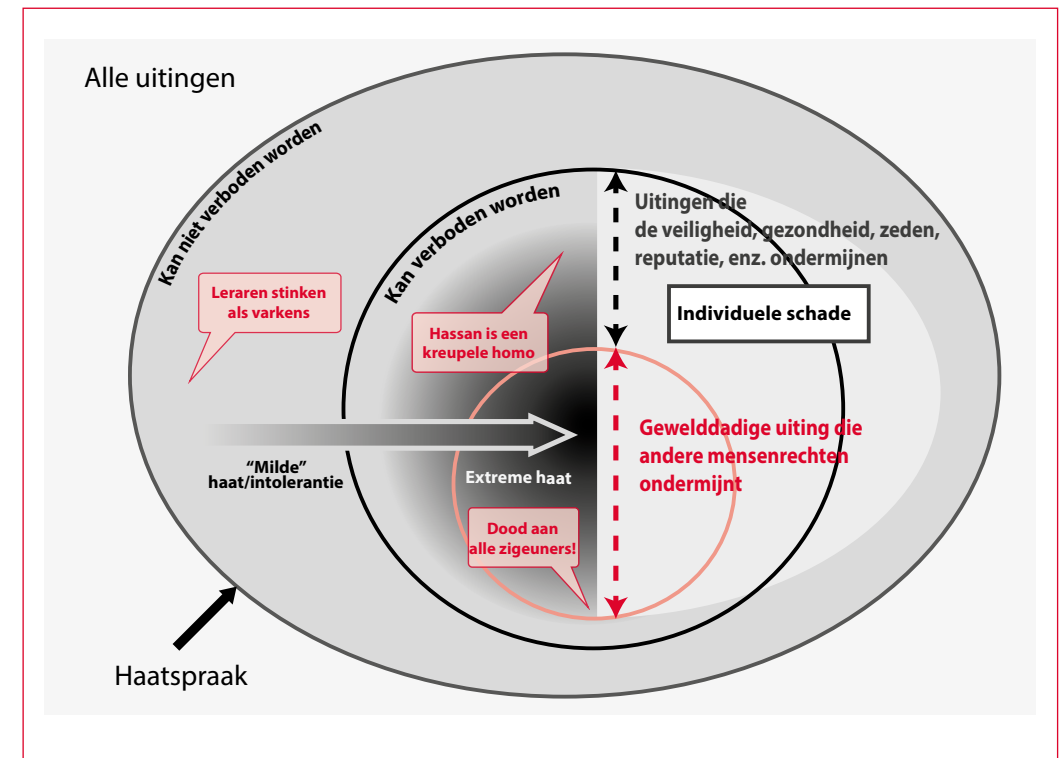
Alle uitingen

Kan niet verboden worden

Kan verboden worden

Uitingen die de veiligheid, gezondheid, zeden, reputatie, enz. ondermijnen

Individuele schade

Leraren stinken als varkens

Hassan is een kreupele homo

"Milde" haat/intolerantie

Extreme haat

Gewelddadige uiting die andere mensenrechten ondermijnt

Dood aan alle zigeuners!

Haatspraak